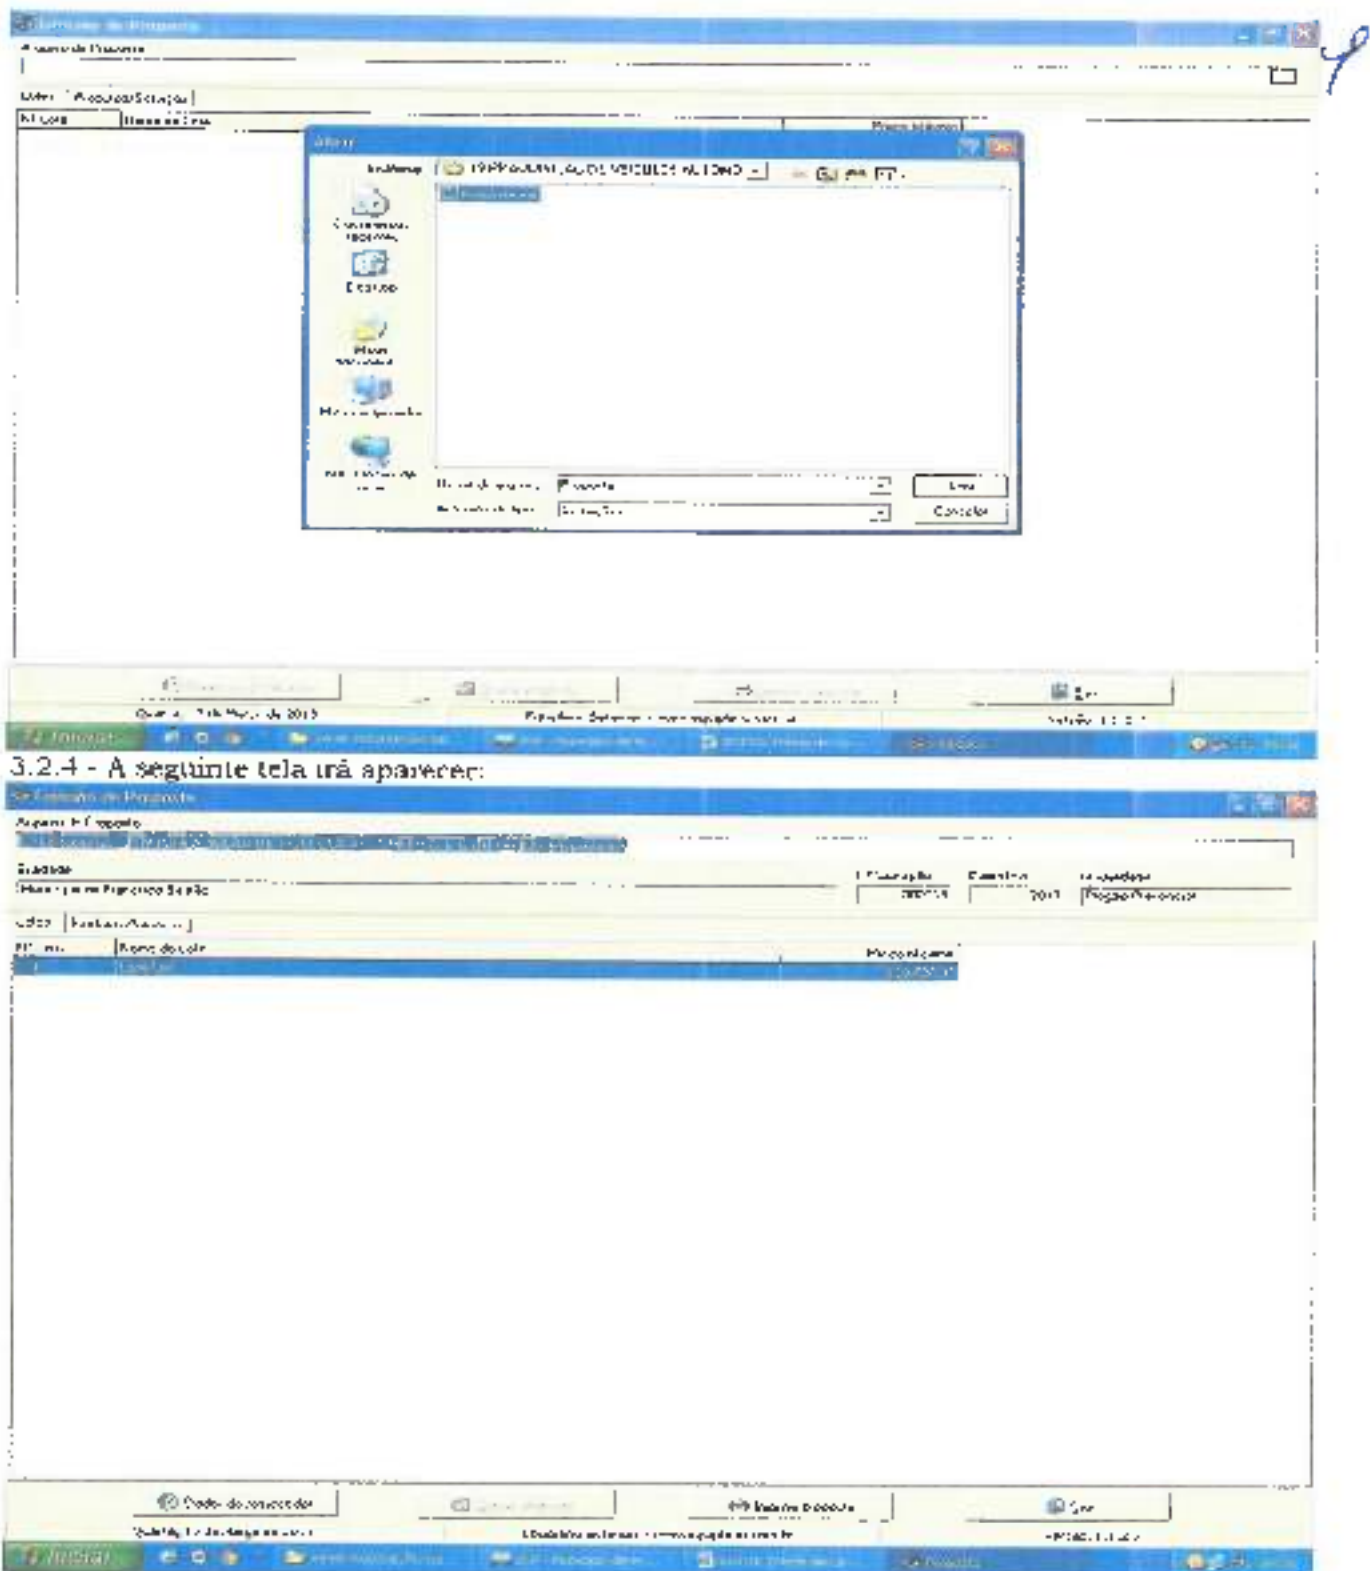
Arquivo de Proposta

Lotes | Produtos/Serviços |

Nº Lote | Nome do Lote | Preço Máximo

Abrir

Examinar: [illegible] VEICULOS AUTOMO

Documentos recentes

Desktop

Meus documentos

Meu computador

Meus locais de rede

Nome do arquivo: Proposta | Abrir

Arquivos do tipo: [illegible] | Cancelar

Sair

Quarta, 7 de Março de 2012

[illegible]

Iniciar

3.2.4 - A seguinte tela irá aparecer:

Formulário de Proposta

Arquivo E-Proposta

Entidade

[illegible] Francisco Sá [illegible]

Nº Licitação | Exercício | Modalidade

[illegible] | 2012 | Pregão Presencial

Lotes | Produtos/Serviços |

Nº Lote | Nome do Lote | Preço Máximo

1 | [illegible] | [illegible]

Dados do Fornecedor

Imprimir Proposta

Sair

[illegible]

Iniciar